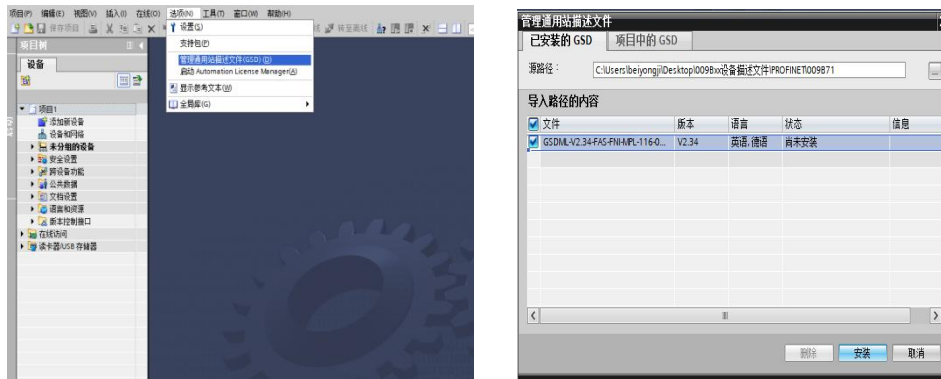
项目(P) 编辑(E) 视图(V) 插入(I) 在线(O) 选项(N) 工具(T) 窗口(W) 帮助(H)

保存项目

转至离线

项目树

设备

项目1
添加新设备
设备和网络
未分组的设备
安全设置
跨设备功能
公共数据
文档设置
语言和资源
版本控制接口
在线访问
读卡器/USB 存储器

设置(S)
支持包(P)
管理通用站描述文件(GSD) (D)
启动 Automation License Manager(A)
显示参考文本(W)
全局库(G)

管理通用站描述文件

已安装的 GSD 项目中的 GSD

源路径： C:\Users\beiyongji\Desktop\009Bxx设备描述文件\PROFINET\009B71

导入路径的内容

| 文件 | 版本 | 语言 | 状态 | 信息 |
|---|---|---|---|---|
| GSDML-V2.34-FAS-FNI-MPL-116-0... | V2.34 | 英语,德语 | 尚未安装 | |

删除 安装 取消